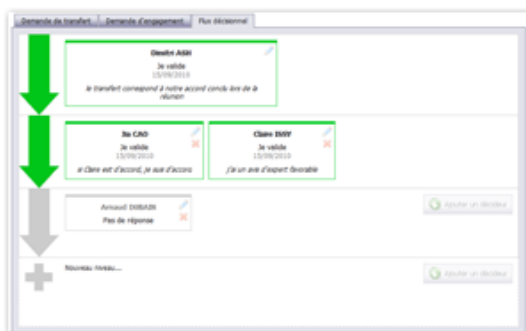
Demande de transfert | Demande d'engagement | Flux décisionnel

Dimitri ASH
Je valide
15/09/2010
le transfert correspond à notre accord conclu lors de la réunion

Jia CAO
Je valide
15/09/2010
si Claire est d'accord, je suis d'accord

Claire ISSY
Je valide
15/09/2010
j'ai un avis d'expert favorable

Arnaud DIBAIN
Pas de réponse

Ajouter un décideur

Nouveau niveau...

Ajouter un décideur